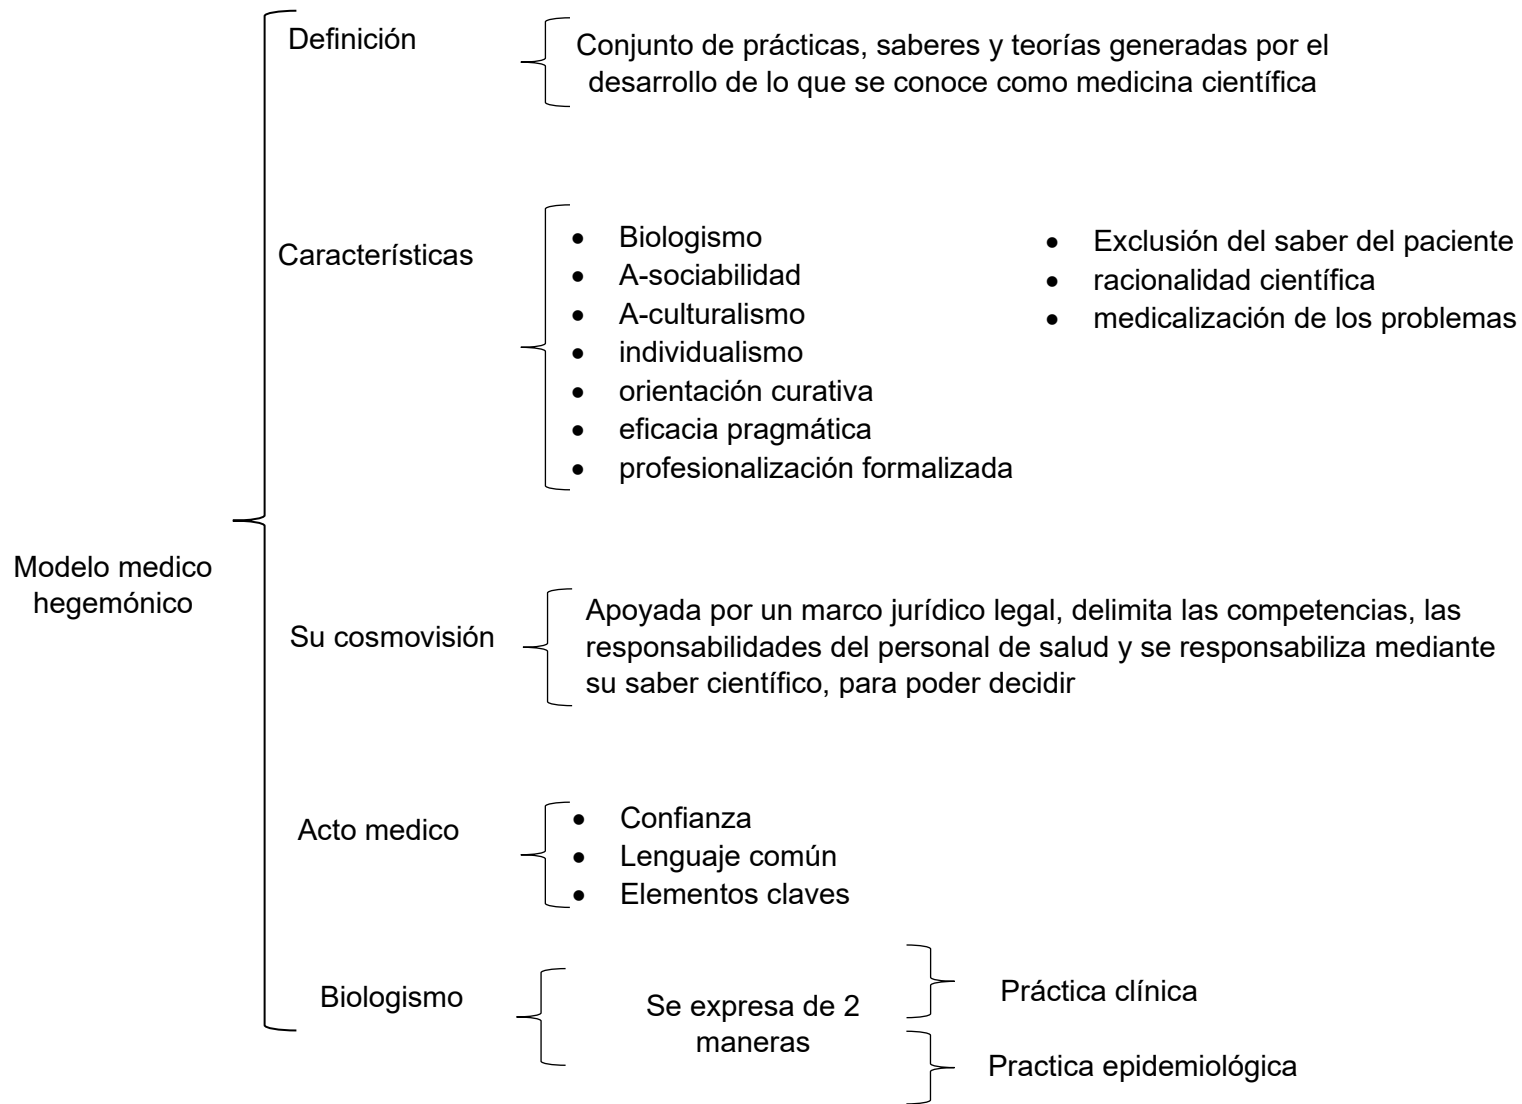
Modelo medico hegemónico

Definición

Conjunto de prácticas, saberes y teorías generadas por el desarrollo de lo que se conoce como medicina científica

Características

- Biologismo
- A-sociabilidad
- A-culturalismo
- individualismo
- orientación curativa
- eficacia pragmática
- profesionalización formalizada

- Exclusión del saber del paciente
- racionalidad científica
- medicalización de los problemas

Su cosmovisión

Apoyada por un marco jurídico legal, delimita las competencias, las responsabilidades del personal de salud y se responsabiliza mediante su saber científico, para poder decidir

Acto medico

- Confianza
- Lenguaje común
- Elementos claves

Biologismo

Se expresa de 2 maneras

Práctica clínica

Practica epidemiológica